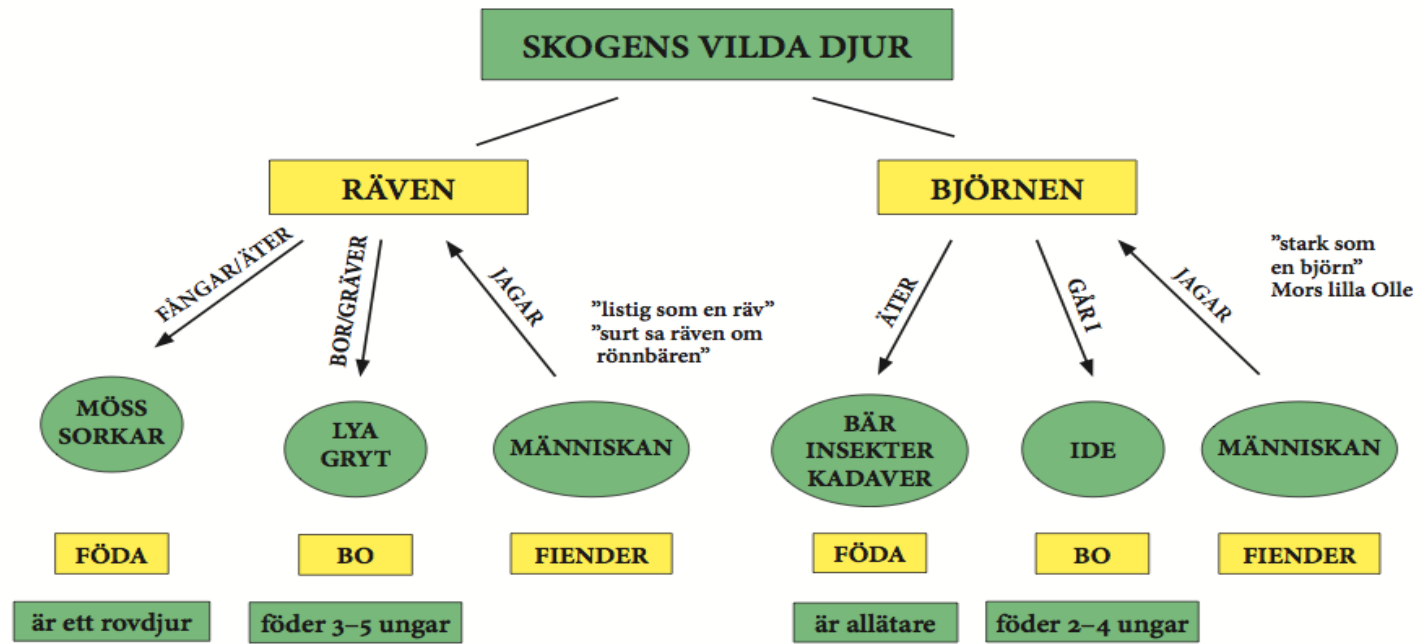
SKOGENS VILDA DJUR

RÄVEN

FÅNGAR/ÄTER

BOR/GRÄVER

JAGAR

"listig som en räv"
"surt sa räven om rönnbären"

MÖSS SORKAR

LYA GRYT

MÄNNISKAN

FÖDA

BO

FIENDER

är ett rovdjur

föder 3–5 ungar

BJÖRNEN

ÄTER

GÅR I

JAGAR

"stark som en björn"
Mors lilla Olle

BÄR INSEKTER KADAVER

IDE

MÄNNISKAN

FÖDA

BO

FIENDER

är allätare

föder 2–4 ungar